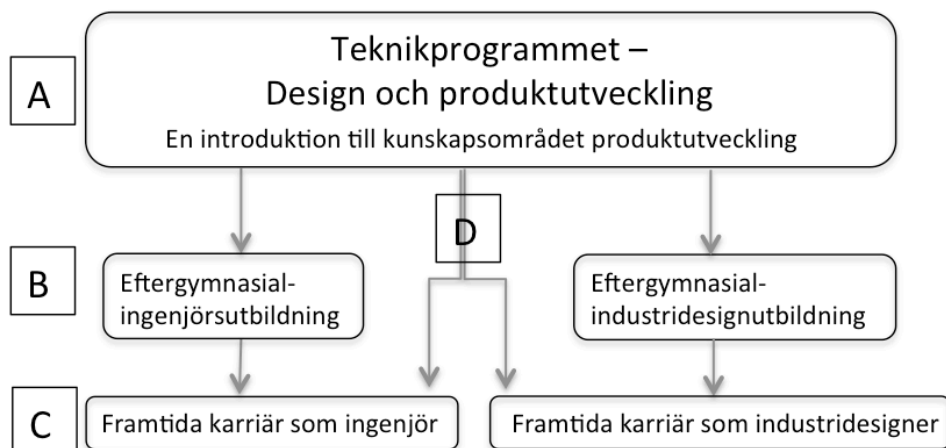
A

Teknikprogrammet – Design och produktutveckling

En introduktion till kunskapsområdet produktutveckling

D

B

Eftergymnasial-ingenjörsutbildning

Eftergymnasial-industridesignutbildning

C

Framtida karriär som ingenjör

Framtida karriär som industridesigner